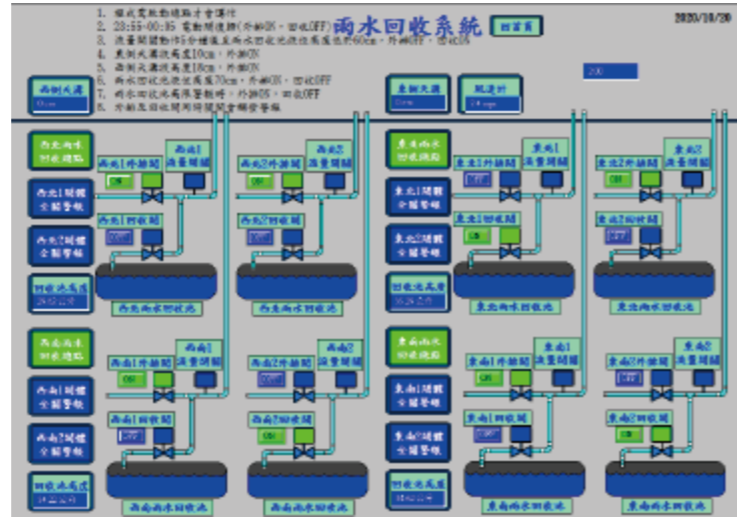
1. 操作需取動總點才會運作
2. 23:55~00:05 需動開進排(外排ON，回收OFF)
3. 流量開關動作5分鐘後且兩水回收池液位高度低於60cm，外排OFF，回收ON
4. 東側天溝液位高度10cm，外排ON
5. 西側天溝液位高度18cm，外排ON
6. 兩水回收池液位高度70cm，外排ON，回收OFF
7. 兩水回收池高準警報時，外排ON，回收OFF
8. 外排及回收閥同時開閥會觸發警報

雨水回收系統 回首頁

2020/10/20

西側天溝
東側天溝
風速計
200

西北雨水回收總點
西北1閘閥全關警報
西北2閘閥全關警報
回收池高度
西北1外排閥 OFF
西北1流量開關
西北1回收閥
西北2外排閥 OFF
西北2流量開關
西北2回收閥
西北雨水回收池

東北雨水回收總點
東北1閘閥全關警報
東北2閘閥全關警報
回收池高度
東北1外排閥
東北1流量開關
東北1回收閥
東北2外排閥
東北2流量開關
東北2回收閥
東北雨水回收池

西南雨水回收總點
西南1閘閥全關警報
西南2閘閥全關警報
回收池高度
西南1外排閥 OFF
西南1流量開關
西南1回收閥
西南2外排閥
西南2流量開關
西南2回收閥
西南雨水回收池

東南雨水回收總點
東南1閘閥全關警報
東南2閘閥全關警報
回收池高度
東南1外排閥 ON
東南1流量開關
東南1回收閥
東南2外排閥 ON
東南2流量開關
東南2回收閥
東南雨水回收池